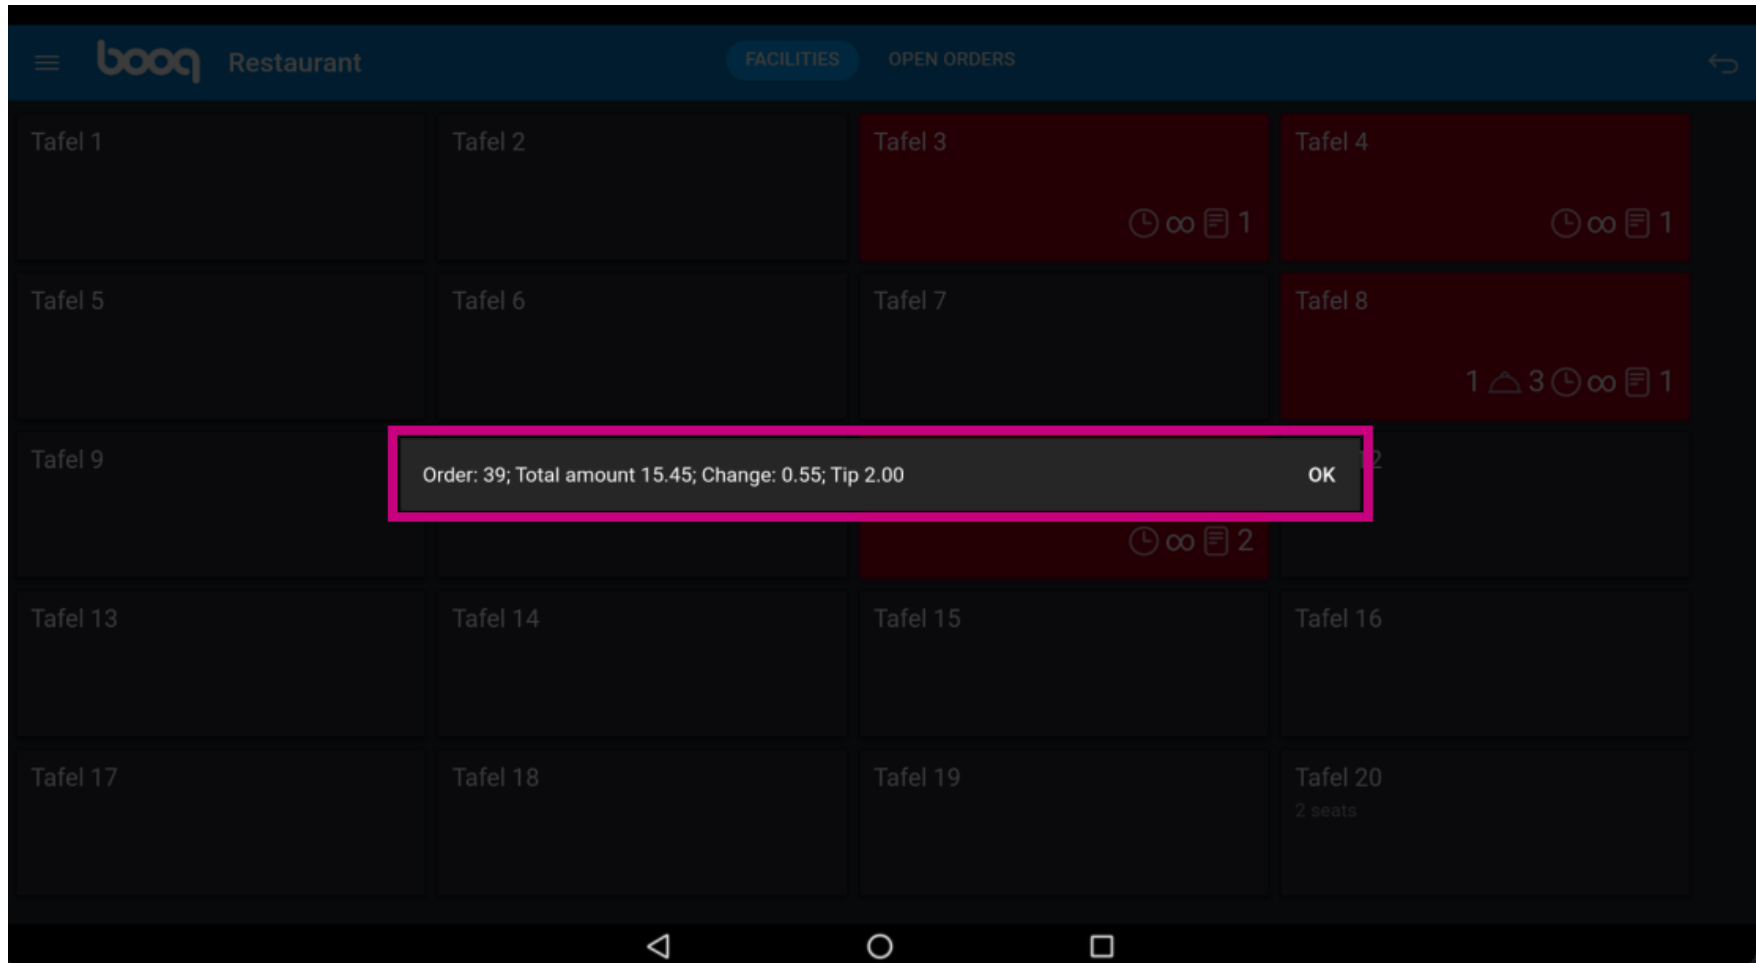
booq Restaurant

FACILITIES OPEN ORDERS

Tafel 1

Tafel 2

Tafel 3
∞ 1

Tafel 4
∞ 1

Tafel 5

Tafel 6

Tafel 7

Tafel 8
1 3 ∞ 1

Tafel 9

12

∞ 2

Order: 39; Total amount 15.45; Change: 0.55; Tip 2.00

OK

Tafel 13

Tafel 14

Tafel 15

Tafel 16

Tafel 17

Tafel 18

Tafel 19

Tafel 20
2 seats